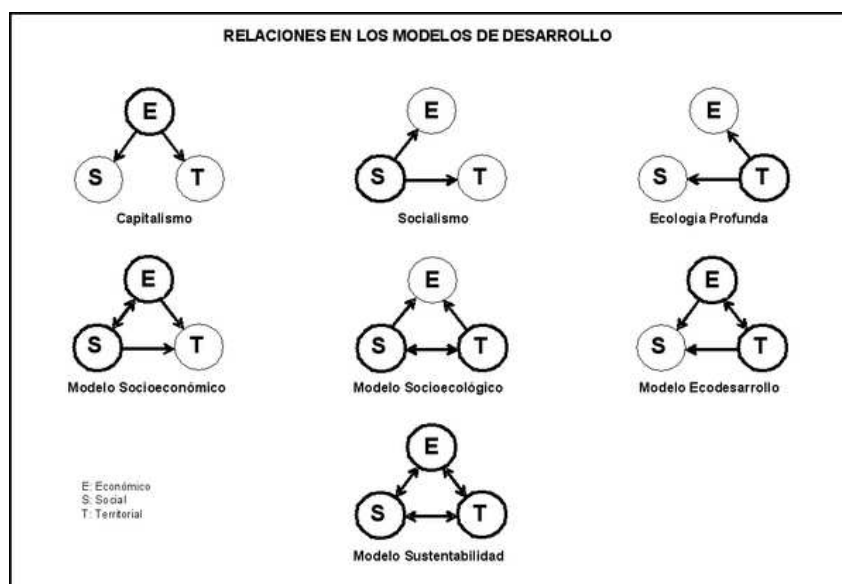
RELACIONES EN LOS MODELOS DE DESARROLLO

E
S
T
Capitalismo

E
S
T
Socialismo

E
S
T
Ecologia Profunda

E
S
T
Modelo Socioeconómico

E
S
T
Modelo Socioecológico

E
S
T
Modelo Ecodesarrollo

E: Económico
S: Social
T: Territorial

E
S
T
Modelo Sustentabilidad